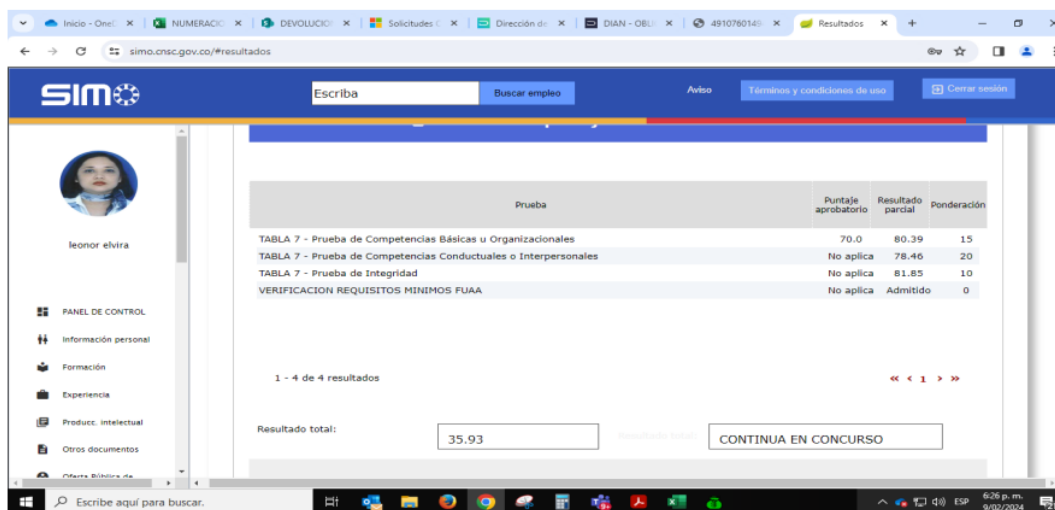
Inicio - One ✕ | NUMERACIO ✕ | DEVOLUCIO ✕ | Solicitudes ✕ | Dirección de ✕ | DIAN - OBLI ✕ | 4910760149 ✕ | Resultados ✕ | +

simo.cnsc.gov.co/#resultados

SIMO

Escriba | Buscar empleo | Aviso | Términos y condiciones de uso | Cerrar sesión

leonor elvira

PANEL DE CONTROL
Información personal
Formación
Experiencia
Producc. intelectual
Otros documentos
Oferta Pública de

| Prueba | Puntaje aprobatorio | Resultado parcial | Ponderación |
|---|---|---|---|
| TABLA 7 - Prueba de Competencias Básicas u Organizacionales | 70.0 | 80.39 | 15 |
| TABLA 7 - Prueba de Competencias Conductuales o Interpersonales | No aplica | 78.46 | 20 |
| TABLA 7 - Prueba de Integridad | No aplica | 81.85 | 10 |
| VERIFICACION REQUISITOS MINIMOS FUAA | No aplica | Admitido | 0 |

1 - 4 de 4 resultados

« ‹ 1 › »

Resultado total: 35.93

Resultado total: CONTINUA EN CONCURSO

Escribe aquí para buscar.

ESP 6:26 p. m. 9/02/2024